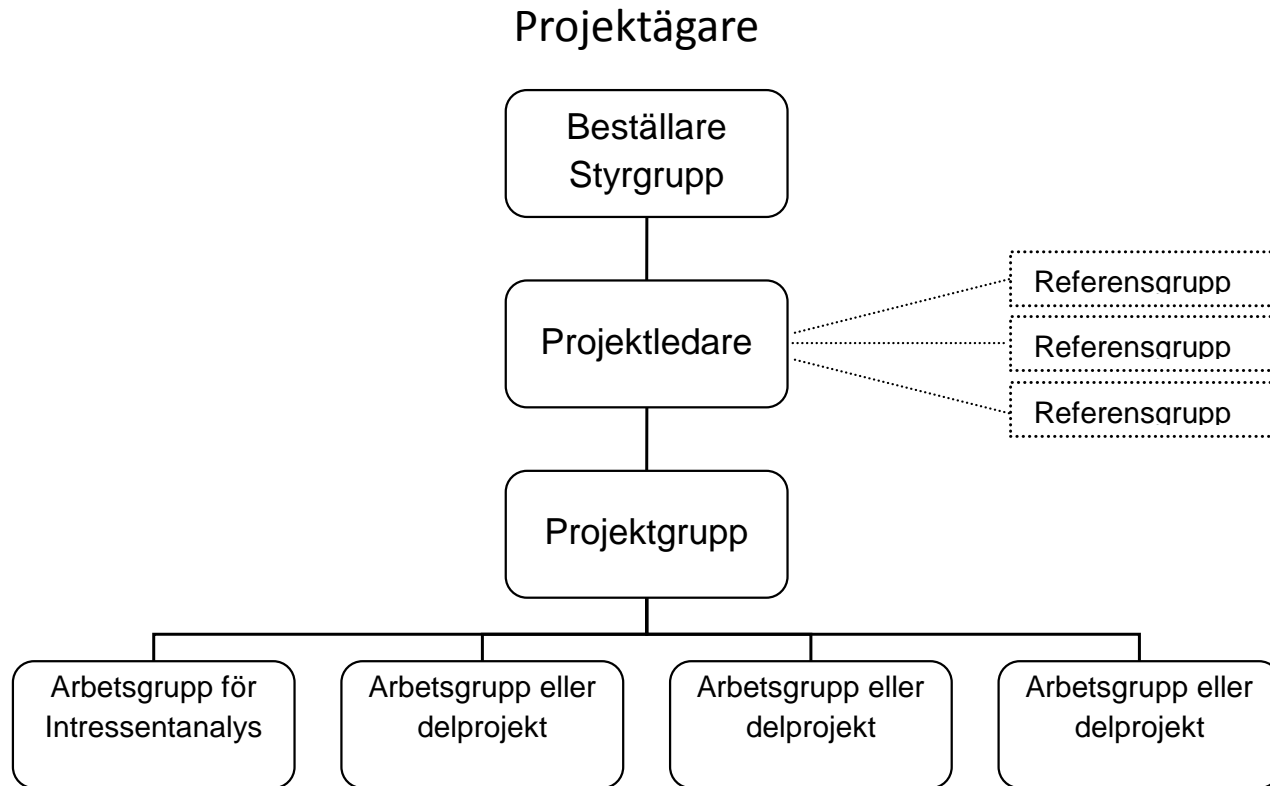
Projektägare

Beställare
Styrgrupp

Projektledare

Referensgrupp

Referensgrupp

Referensgrupp

Projektgrupp

Arbetsgrupp för Intressentanalys

Arbetsgrupp eller delprojekt

Arbetsgrupp eller delprojekt

Arbetsgrupp eller delprojekt